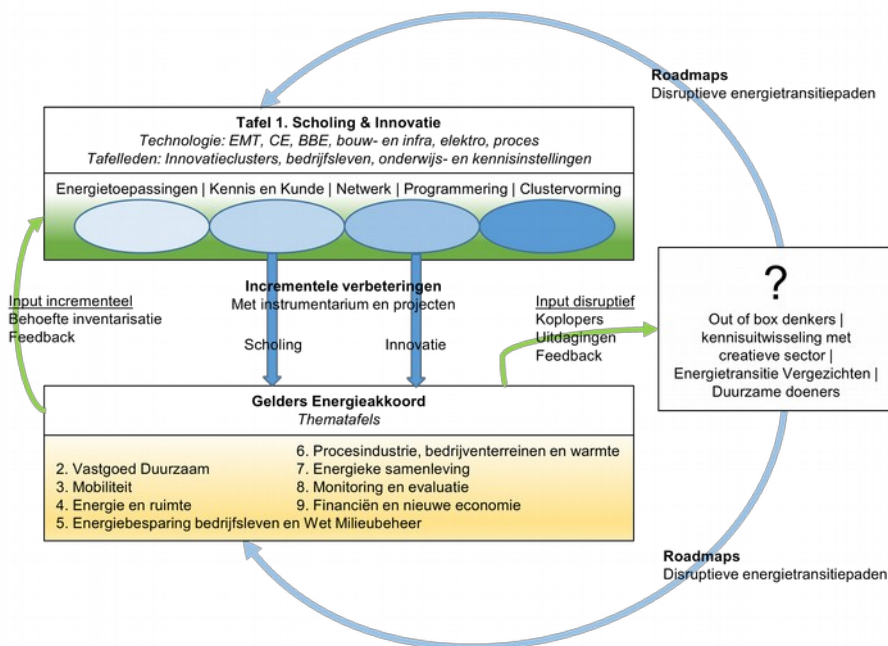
Roadmaps
Disruptieve energietransitiepaden

Tafel 1. Scholing & Innovatie
Technologie: EMT, CE, BBE, bouw- en infra, elektro, proces
Tafelleden: Innovatieclusters, bedrijfsleven, onderwijs- en kennisinstellingen

Energietoepassingen | Kennis en Kunde | Netwerk | Programmering | Clustervorming

Incrementele verbeteringen
Met instrumentarium en projecten

Input incrementeel
Behoefte inventarisatie
Feedback

Scholing

Innovatie

Input disruptief
Koplopers
Uitdagingen
Feedback

?

Out of box denkers | kennisuitwisseling met creatieve sector | Energietransitie Vergezichten | Duurzame doeners

Gelders Energieakkoord
Thematafels

6. Procesindustrie, bedrijventerreinen en warmte
2. Vastgoed Duurzaam
7. Energieke samenleving
3. Mobiliteit
8. Monitoring en evaluatie
4. Energie en ruimte
9. Financiën en nieuwe economie
5. Energiebesparing bedrijfsleven en Wet Milieubeheer

Roadmaps
Disruptieve energietransitiepaden